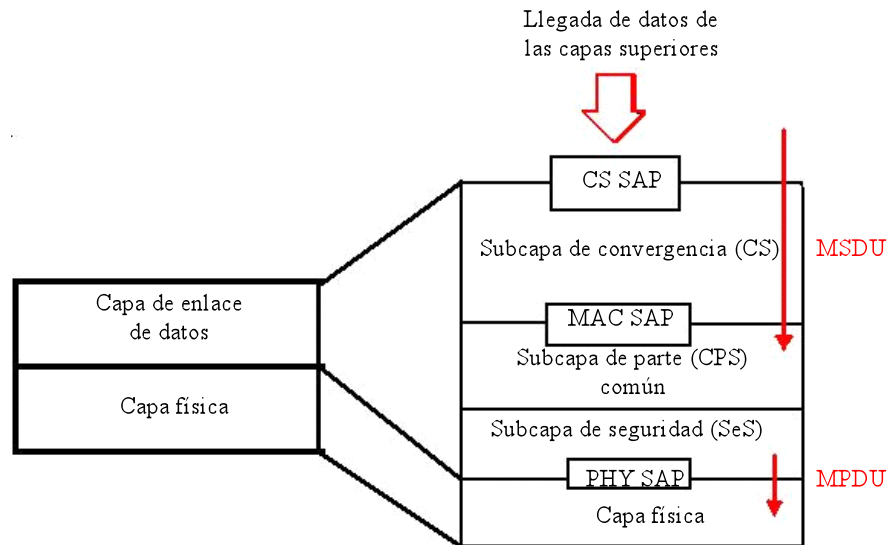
Llegada de datos de las capas superiores

CS SAP

Subcapa de convergencia (CS)

MSDU

Capa de enlace de datos

MAC SAP

Subcapa de parte (CPS) común

Capa física

Subcapa de seguridad (SeS)

PHY SAP

MPDU

Capa física